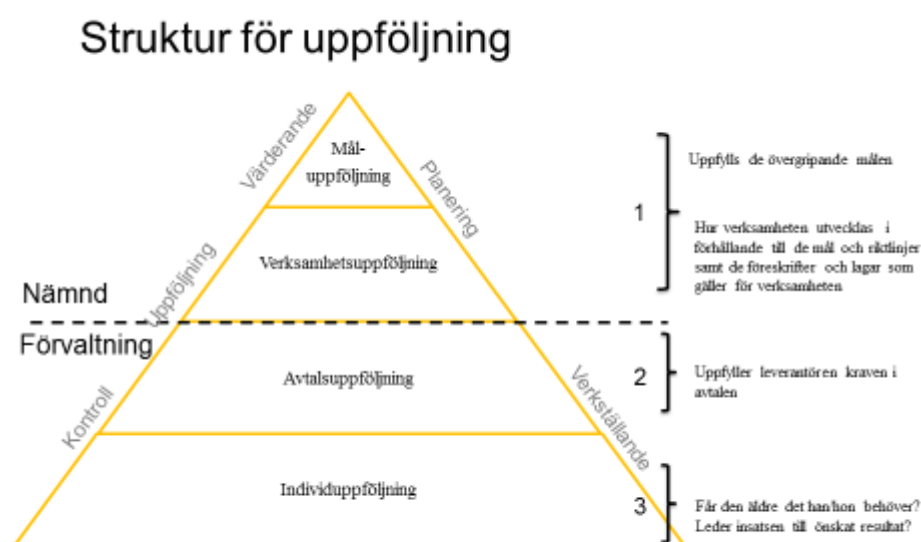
Struktur för uppföljning

Värderande

Mål-uppföljning

Planering

Uppföljning

Verksamhetsuppföljning

Nämnd

Förvaltning

Avtalsuppföljning

Kontroll

Verkställande

Individuppföljning

1

Uppfylls de övergripande målen

Hur verksamheten utvecklas i förhållande till de mål och riktlinjer samt de föreskrifter och lagar som gäller för verksamheten

2

Uppfyller leverantören kraven i avtalen

3

Får den äldre det han/hon behöver? Leder insatsen till önskat resultat?